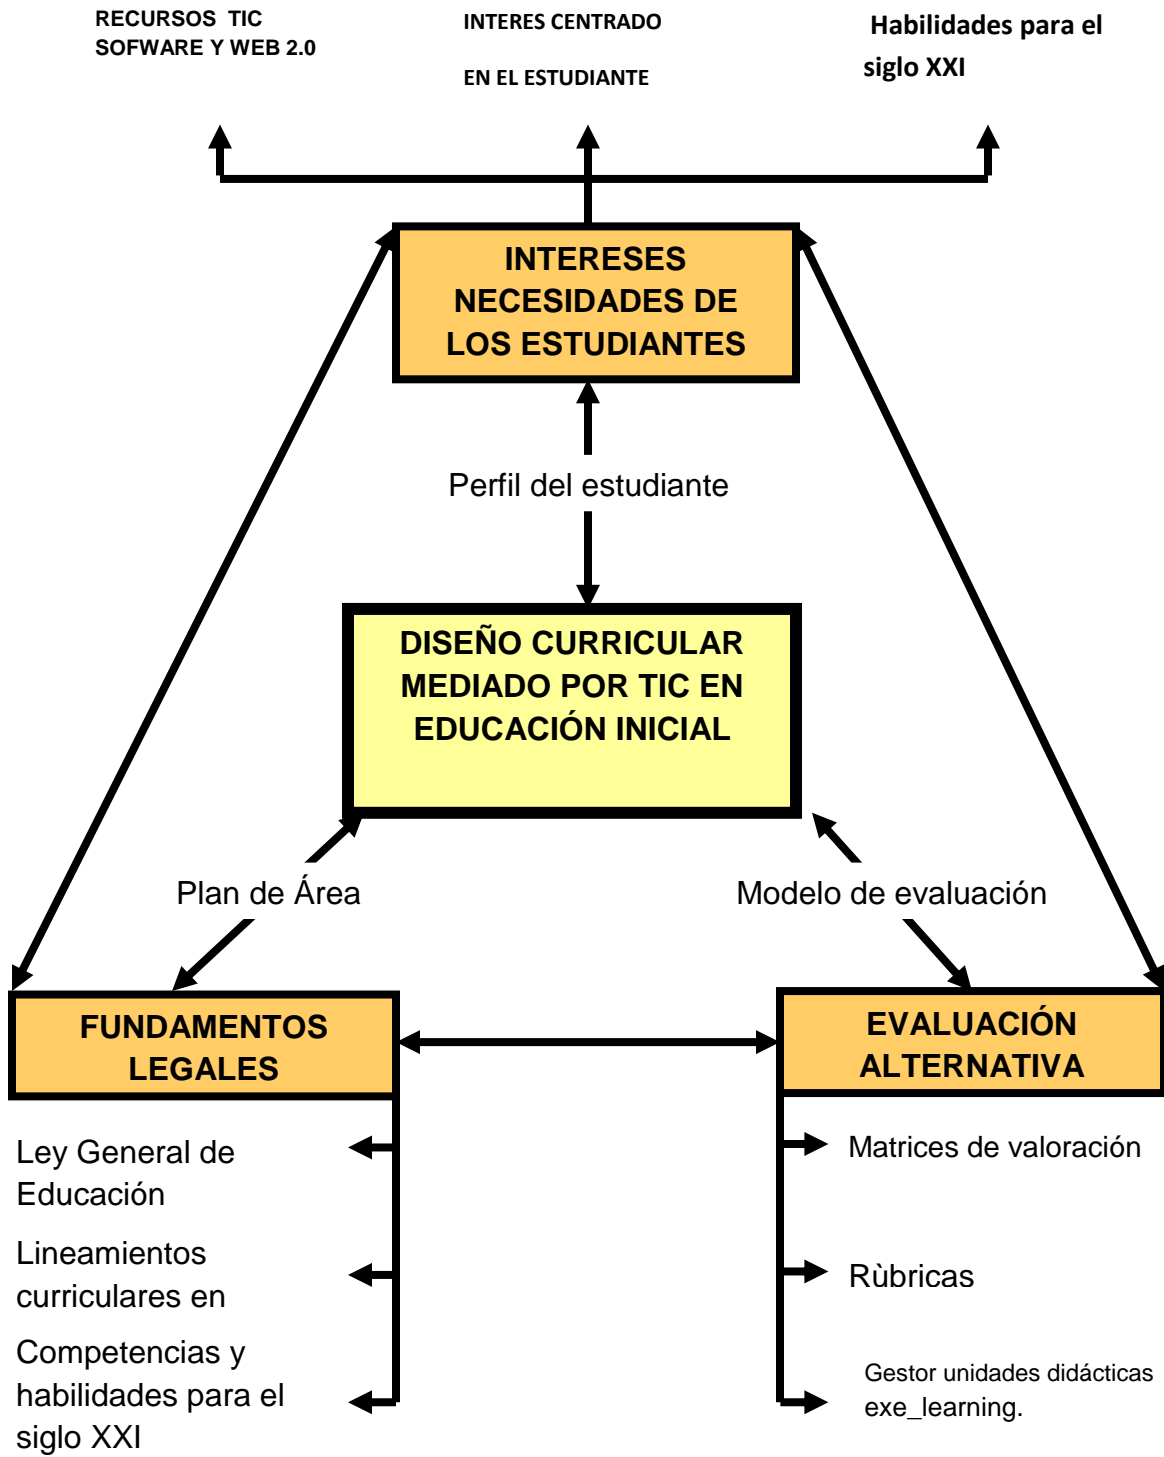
RECURSOS TIC
SOFWARE Y WEB 2.0

INTERES CENTRADO

EN EL ESTUDIANTE

Habilidades para el siglo XXI

INTERESES NECESIDADES DE LOS ESTUDIANTES

Perfil del estudiante

DISEÑO CURRICULAR MEDIADO POR TIC EN EDUCACIÓN INICIAL

Plan de Área

Modelo de evaluación

FUNDAMENTOS LEGALES

EVALUACIÓN ALTERNATIVA

Ley General de Educación

Lineamientos curriculares en

Competencias y habilidades para el siglo XXI

Matrices de valoración

Rùbricas

Gestor unidades didácticas exe_learning.